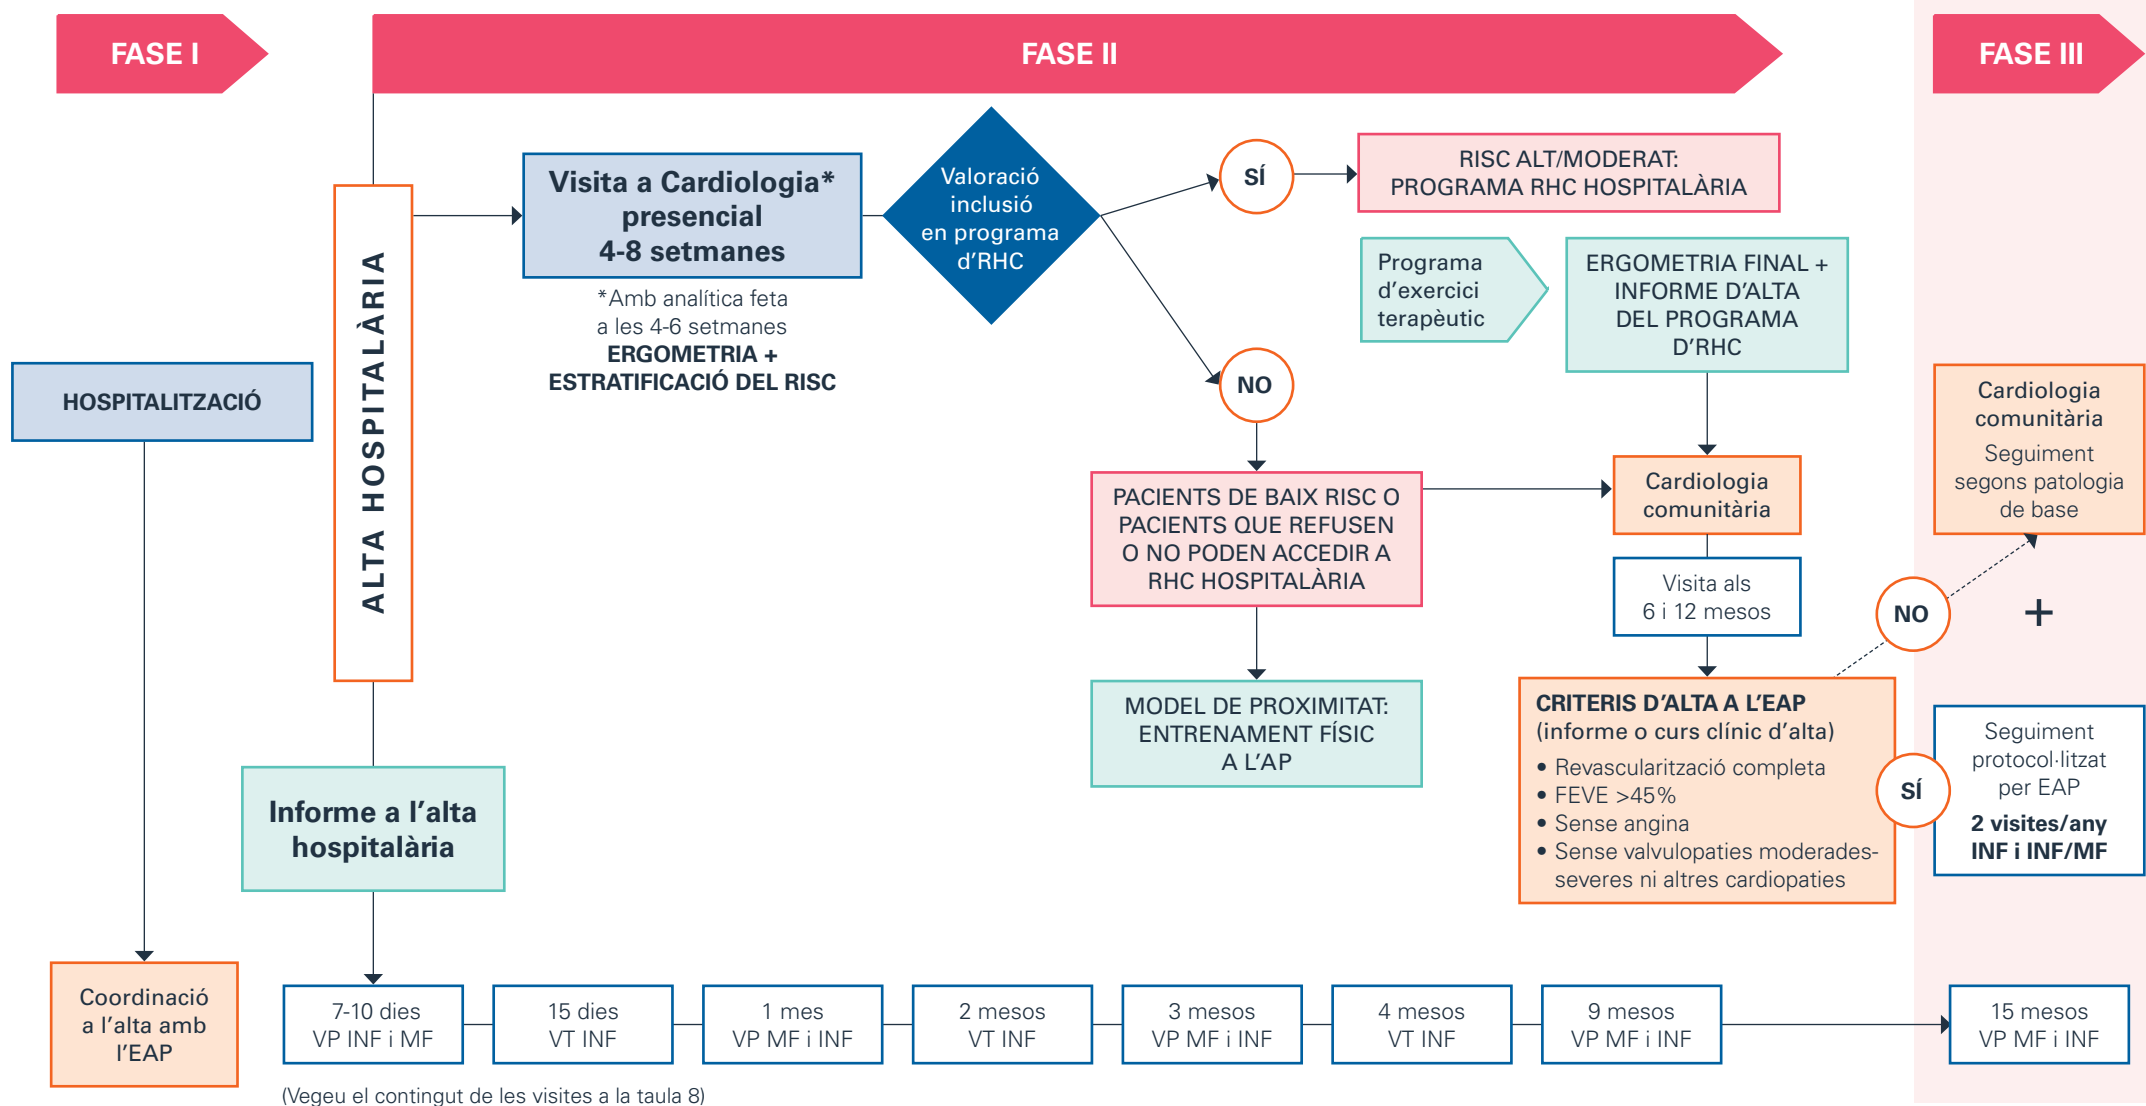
FASE I

FASE II

FASE III

HOSPITALITZACIÓ

ALTA HOSPITALÀRIA

Visita a Cardiologia* presencial 4-8 setmanes

*Amb analítica feta a les 4-6 setmanes
ERGOMETRIA + ESTRATIFICACIÓ DEL RISC

Valoració inclusió en programa d'RHC

SÍ

RISC ALT/MODERAT: PROGRAMA RHC HOSPITALÀRIA

Programa d'exercici terapèutic

ERGOMETRIA FINAL + INFORME D'ALTA DEL PROGRAMA D'RHC

NO

PACIENTS DE BAIX RISC O PACIENTS QUE REFUSEN O NO PODEN ACCEDIR A RHC HOSPITALÀRIA

Cardiologia comunitària

Visita als 6 i 12 mesos

Cardiologia comunitària
Seguiment segons patologia de base

NO

+

MODEL DE PROXIMITAT: ENTRENAMENT FÍSIC A L'AP

CRITERIS D'ALTA A L'EAP
(informe o curs clínic d'alta)
• Revascularització completa
• FEVE >45%
• Sense angina
• Sense valvulopaties moderades-severes ni altres cardiopaties

SÍ

Seguiment protocol·litzat per EAP
2 visites/any INF i INF/MF

Informe a l'alta hospitalària

Coordinació a l'alta amb l'EAP

7-10 dies VP INF i MF

15 dies VT INF

1 mes VP MF i INF

2 mesos VT INF

3 mesos VP MF i INF

4 mesos VT INF

9 mesos VP MF i INF

15 mesos VP MF i INF

(Vegeu el contingut de les visites a la taula 8)